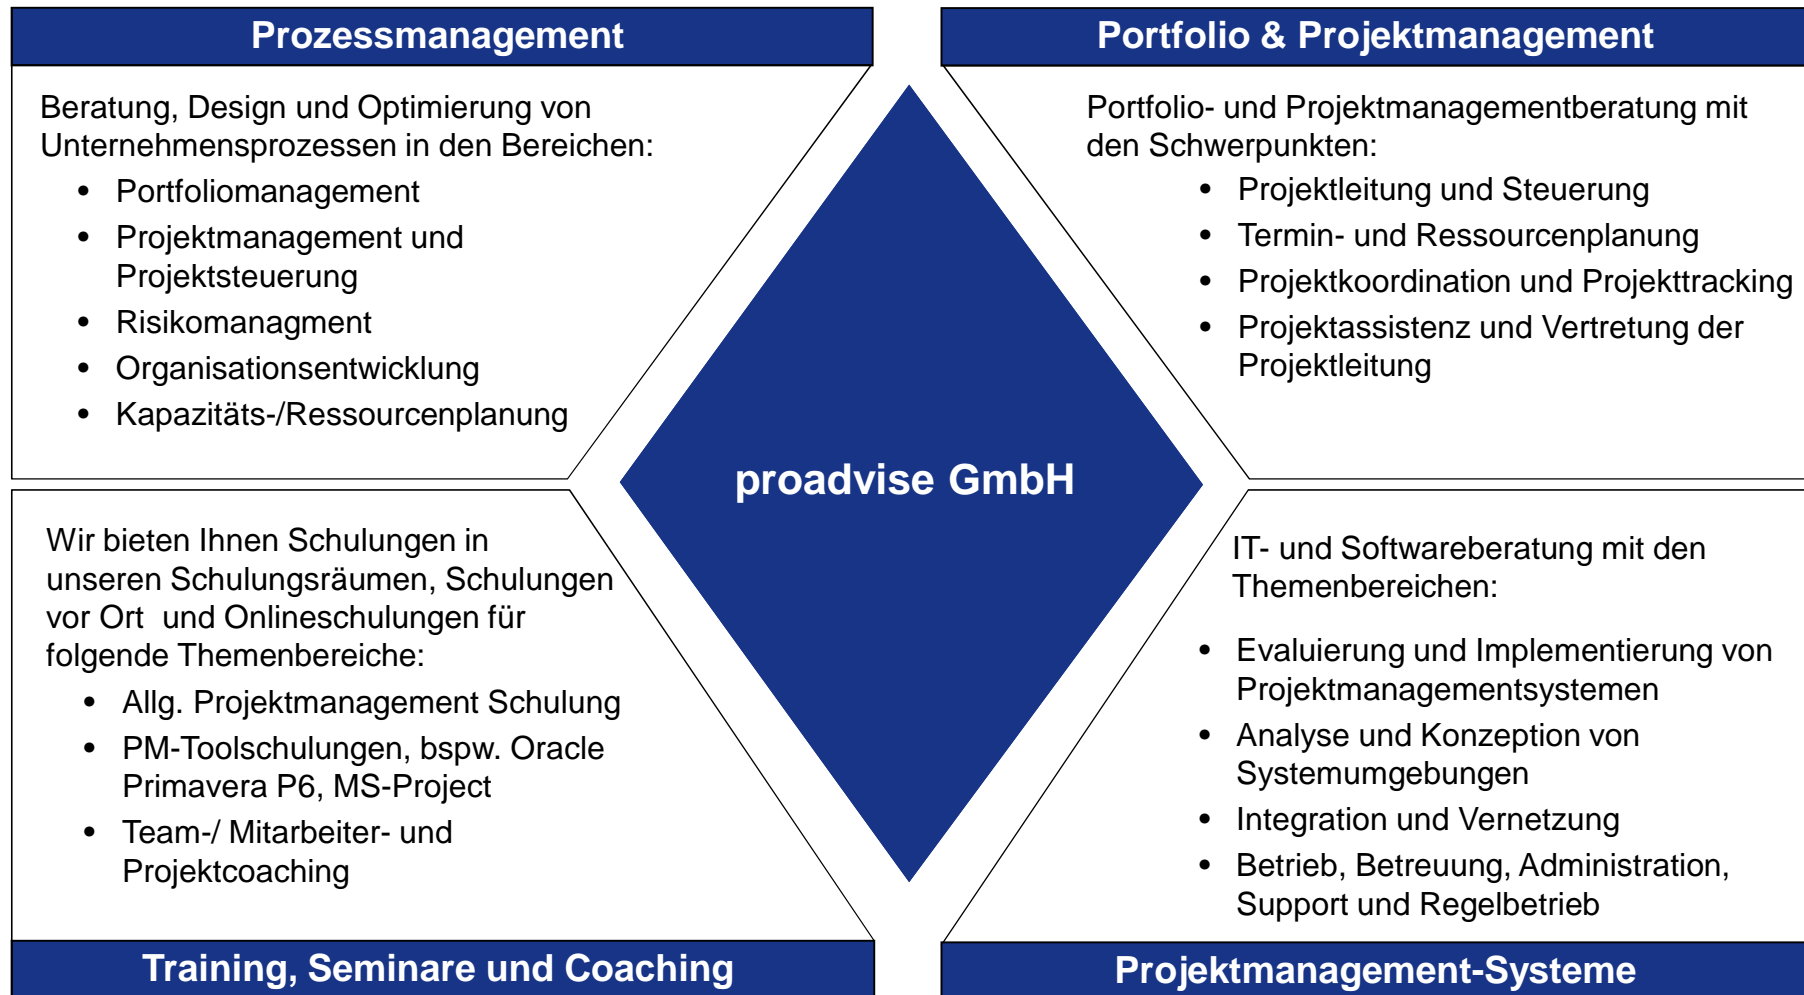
Prozessmanagement

Beratung, Design und Optimierung von Unternehmensprozessen in den Bereichen:
- Portfoliomanagement
- Projektmanagement und Projektsteuerung
- Risikomanagment
- Organisationsentwicklung
- Kapazitäts-/Ressourcenplanung

Portfolio & Projektmanagement

Portfolio- und Projektmanagementberatung mit den Schwerpunkten:
- Projektleitung und Steuerung
- Termin- und Ressourcenplanung
- Projektkoordination und Projekttracking
- Projektassistenz und Vertretung der Projektleitung

proadvise GmbH

Wir bieten Ihnen Schulungen in unseren Schulungsräumen, Schulungen vor Ort  und Onlineschulungen für folgende Themenbereiche:
- Allg. Projektmanagement Schulung
- PM-Toolschulungen, bspw. Oracle Primavera P6, MS-Project
- Team-/ Mitarbeiter- und Projektcoaching

Training, Seminare und Coaching

IT- und Softwareberatung mit den Themenbereichen:
- Evaluierung und Implementierung von Projektmanagementsystemen
- Analyse und Konzeption von Systemumgebungen
- Integration und Vernetzung
- Betrieb, Betreuung, Administration, Support und Regelbetrieb

Projektmanagement-Systeme